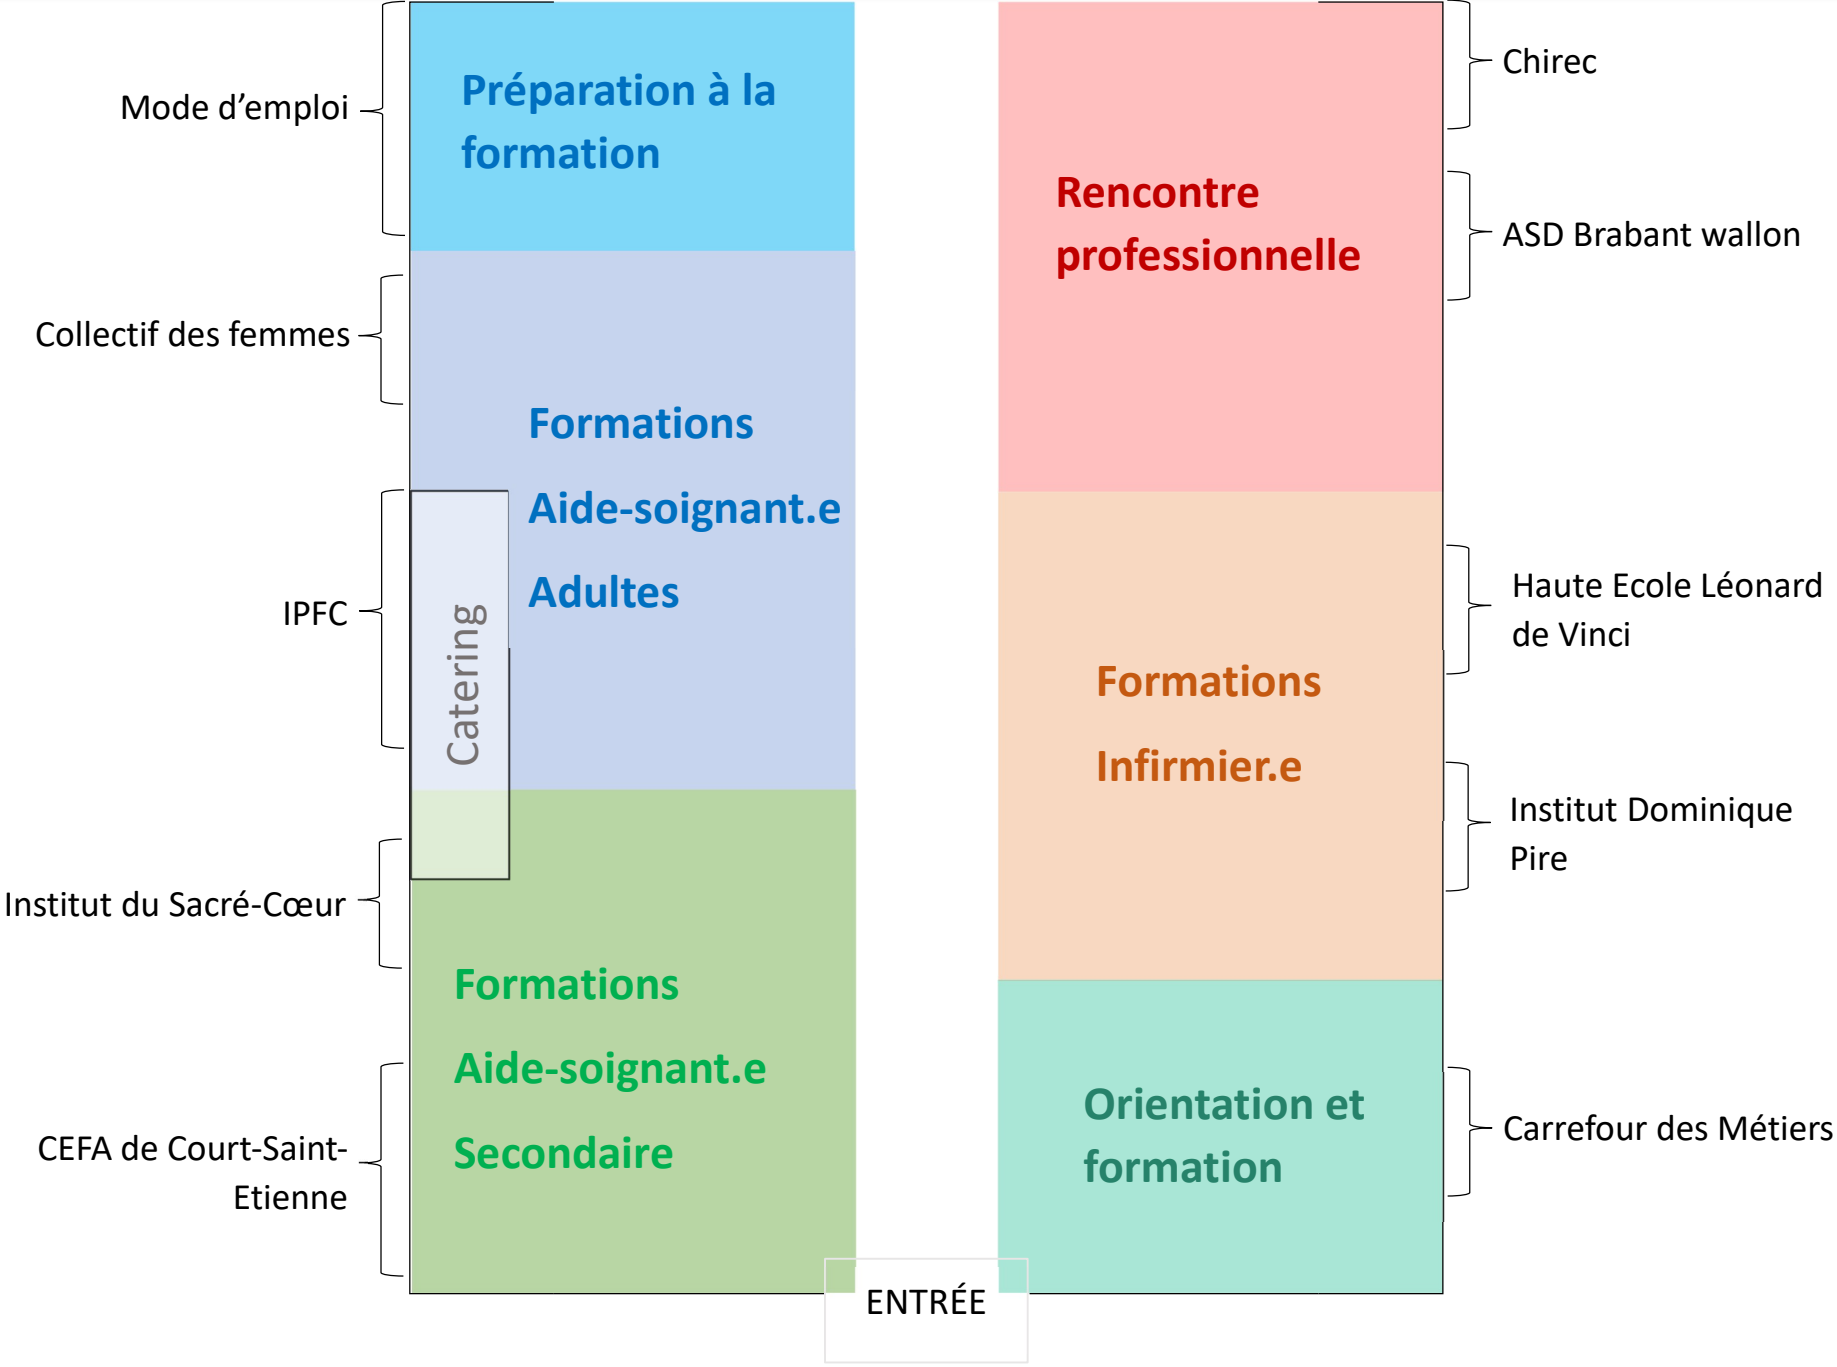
Mode d'emploi

Préparation à la formation

Collectif des femmes

Formations

Aide-soignant.e

Adultes

IPFC

Catering

Institut du Sacré-Cœur

Formations

Aide-soignant.e

Secondaire

CEFA de Court-Saint-Etienne

ENTRÉE

Chirec

Rencontre professionnelle

ASD Brabant wallon

Haute Ecole Léonard de Vinci

Formations

Infirmier.e

Institut Dominique Pire

Orientation et formation

Carrefour des Métiers